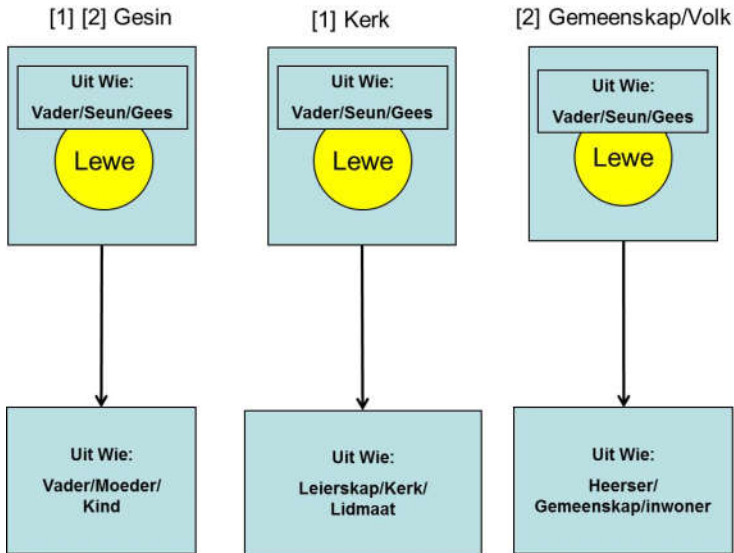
[1] [2] Gesin

Uit Wie:
Vader/Seun/Gees

Lewe

Uit Wie:
Vader/Moeder/Kind

[1] Kerk

Uit Wie:
Vader/Seun/Gees

Lewe

Uit Wie:
Leierskap/Kerk/Lidmaat

[2] Gemeenskap/Volk

Uit Wie:
Vader/Seun/Gees

Lewe

Uit Wie:
Heerser/Gemeenskap/inwoner